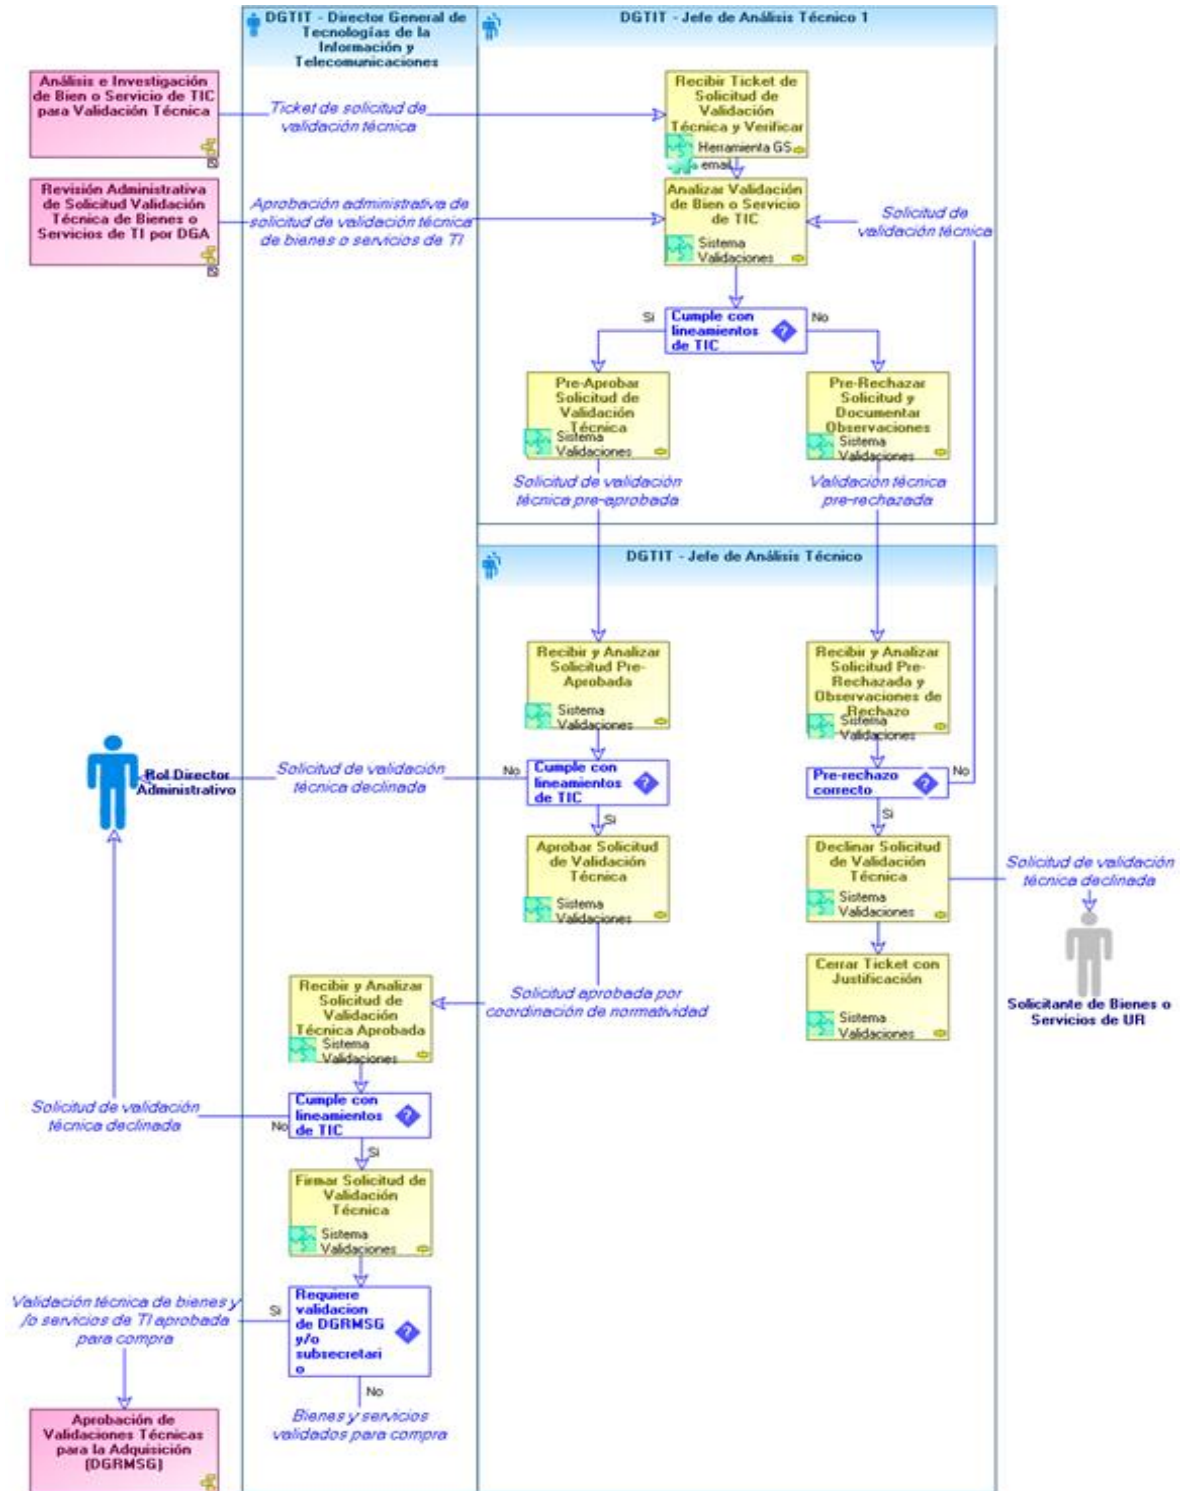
DGTIT - Director General de Tecnologías de la Información y Telecomunicaciones

DGTIT - Jefe de Análisis Técnico 1

Análisis e Investigación de Bien o Servicio de TIC para Validación Técnica

Ticket de solicitud de validación técnica

Recibir Ticket de Solicitud de Validación Técnica y Verificar

Herramienta GS

email

Revisión Administrativa de Solicitud Validación Técnica de Bienes o Servicios de TI por DGA

Aprobación administrativa de solicitud de validación técnica de bienes o servicios de TI

Analizar Validación de Bien o Servicio de TIC

Sistema Validaciones

Solicitud de validación técnica

Si

Cumple con lineamientos de TIC

No

Pre-Aprobar Solicitud de Validación Técnica

Sistema Validaciones

Pre-Rechazar Solicitud y Documentar Observaciones

Sistema Validaciones

Solicitud de validación técnica pre-aprobada

Validación técnica pre-rechazada

DGTIT - Jefe de Análisis Técnico

Recibir y Analizar Solicitud Pre-Aprobada

Sistema Validaciones

Recibir y Analizar Solicitud Pre-Rechazada y Observaciones de Rechazo

Sistema Validaciones

Rol Director Administrativo

Solicitud de validación técnica declinada

No

Cumple con lineamientos de TIC

Si

Pre-rechazo correcto

No

Si

Aprobar Solicitud de Validación Técnica

Sistema Validaciones

Declinar Solicitud de Validación Técnica

Sistema Validaciones

Solicitud de validación técnica declinada

Solicitante de Bienes o Servicios de UR

Cerrar Ticket con Justificación

Sistema Validaciones

Recibir y Analizar Solicitud de Validación Técnica Aprobada

Sistema Validaciones

Solicitud aprobada por coordinación de normatividad

Solicitud de validación técnica declinada

No

Cumple con lineamientos de TIC

Si

Firmar Solicitud de Validación Técnica

Sistema Validaciones

Validación técnica de bienes y /o servicios de TI aprobada para compra

Si

Requiere validacion de DGRMSG y/o subsecretario

No

Bienes y servicios validados para compra

Aprobación de Validaciones Técnicas para la Adquisición (DGRMSG)